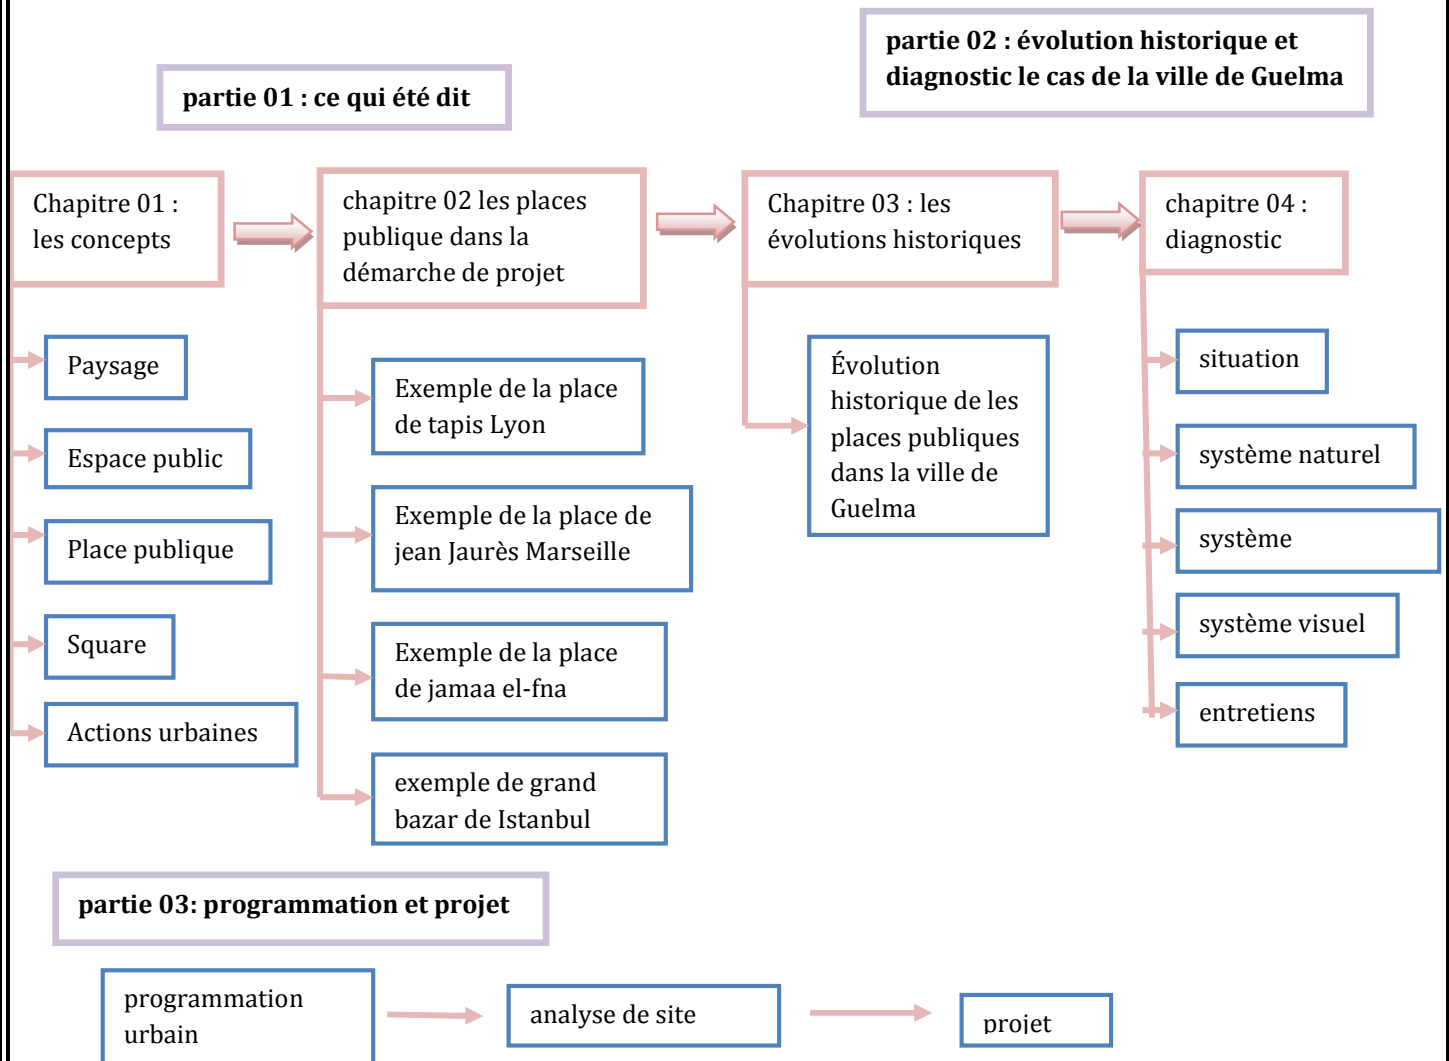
partie 02 : évolution historique et diagnostic le cas de la ville de Guelma

partie 01 : ce qui été dit

Chapitre 01 : les concepts

chapitre 02 les places publique dans la démarche de projet

Chapitre 03 : les évolutions historiques

chapitre 04 : diagnostic

Paysage

Espace public

Place publique

Square

Actions urbaines

Exemple de la place de tapis Lyon

Exemple de la place de jean Jaurès Marseille

Exemple de la place de jamaa el-fna

exemple de grand bazar de Istanbul

Évolution historique de les places publiques dans la ville de Guelma

situation

système naturel

système

système visuel

entretiens

partie 03: programmation et projet

programmation urbain

analyse de site

projet